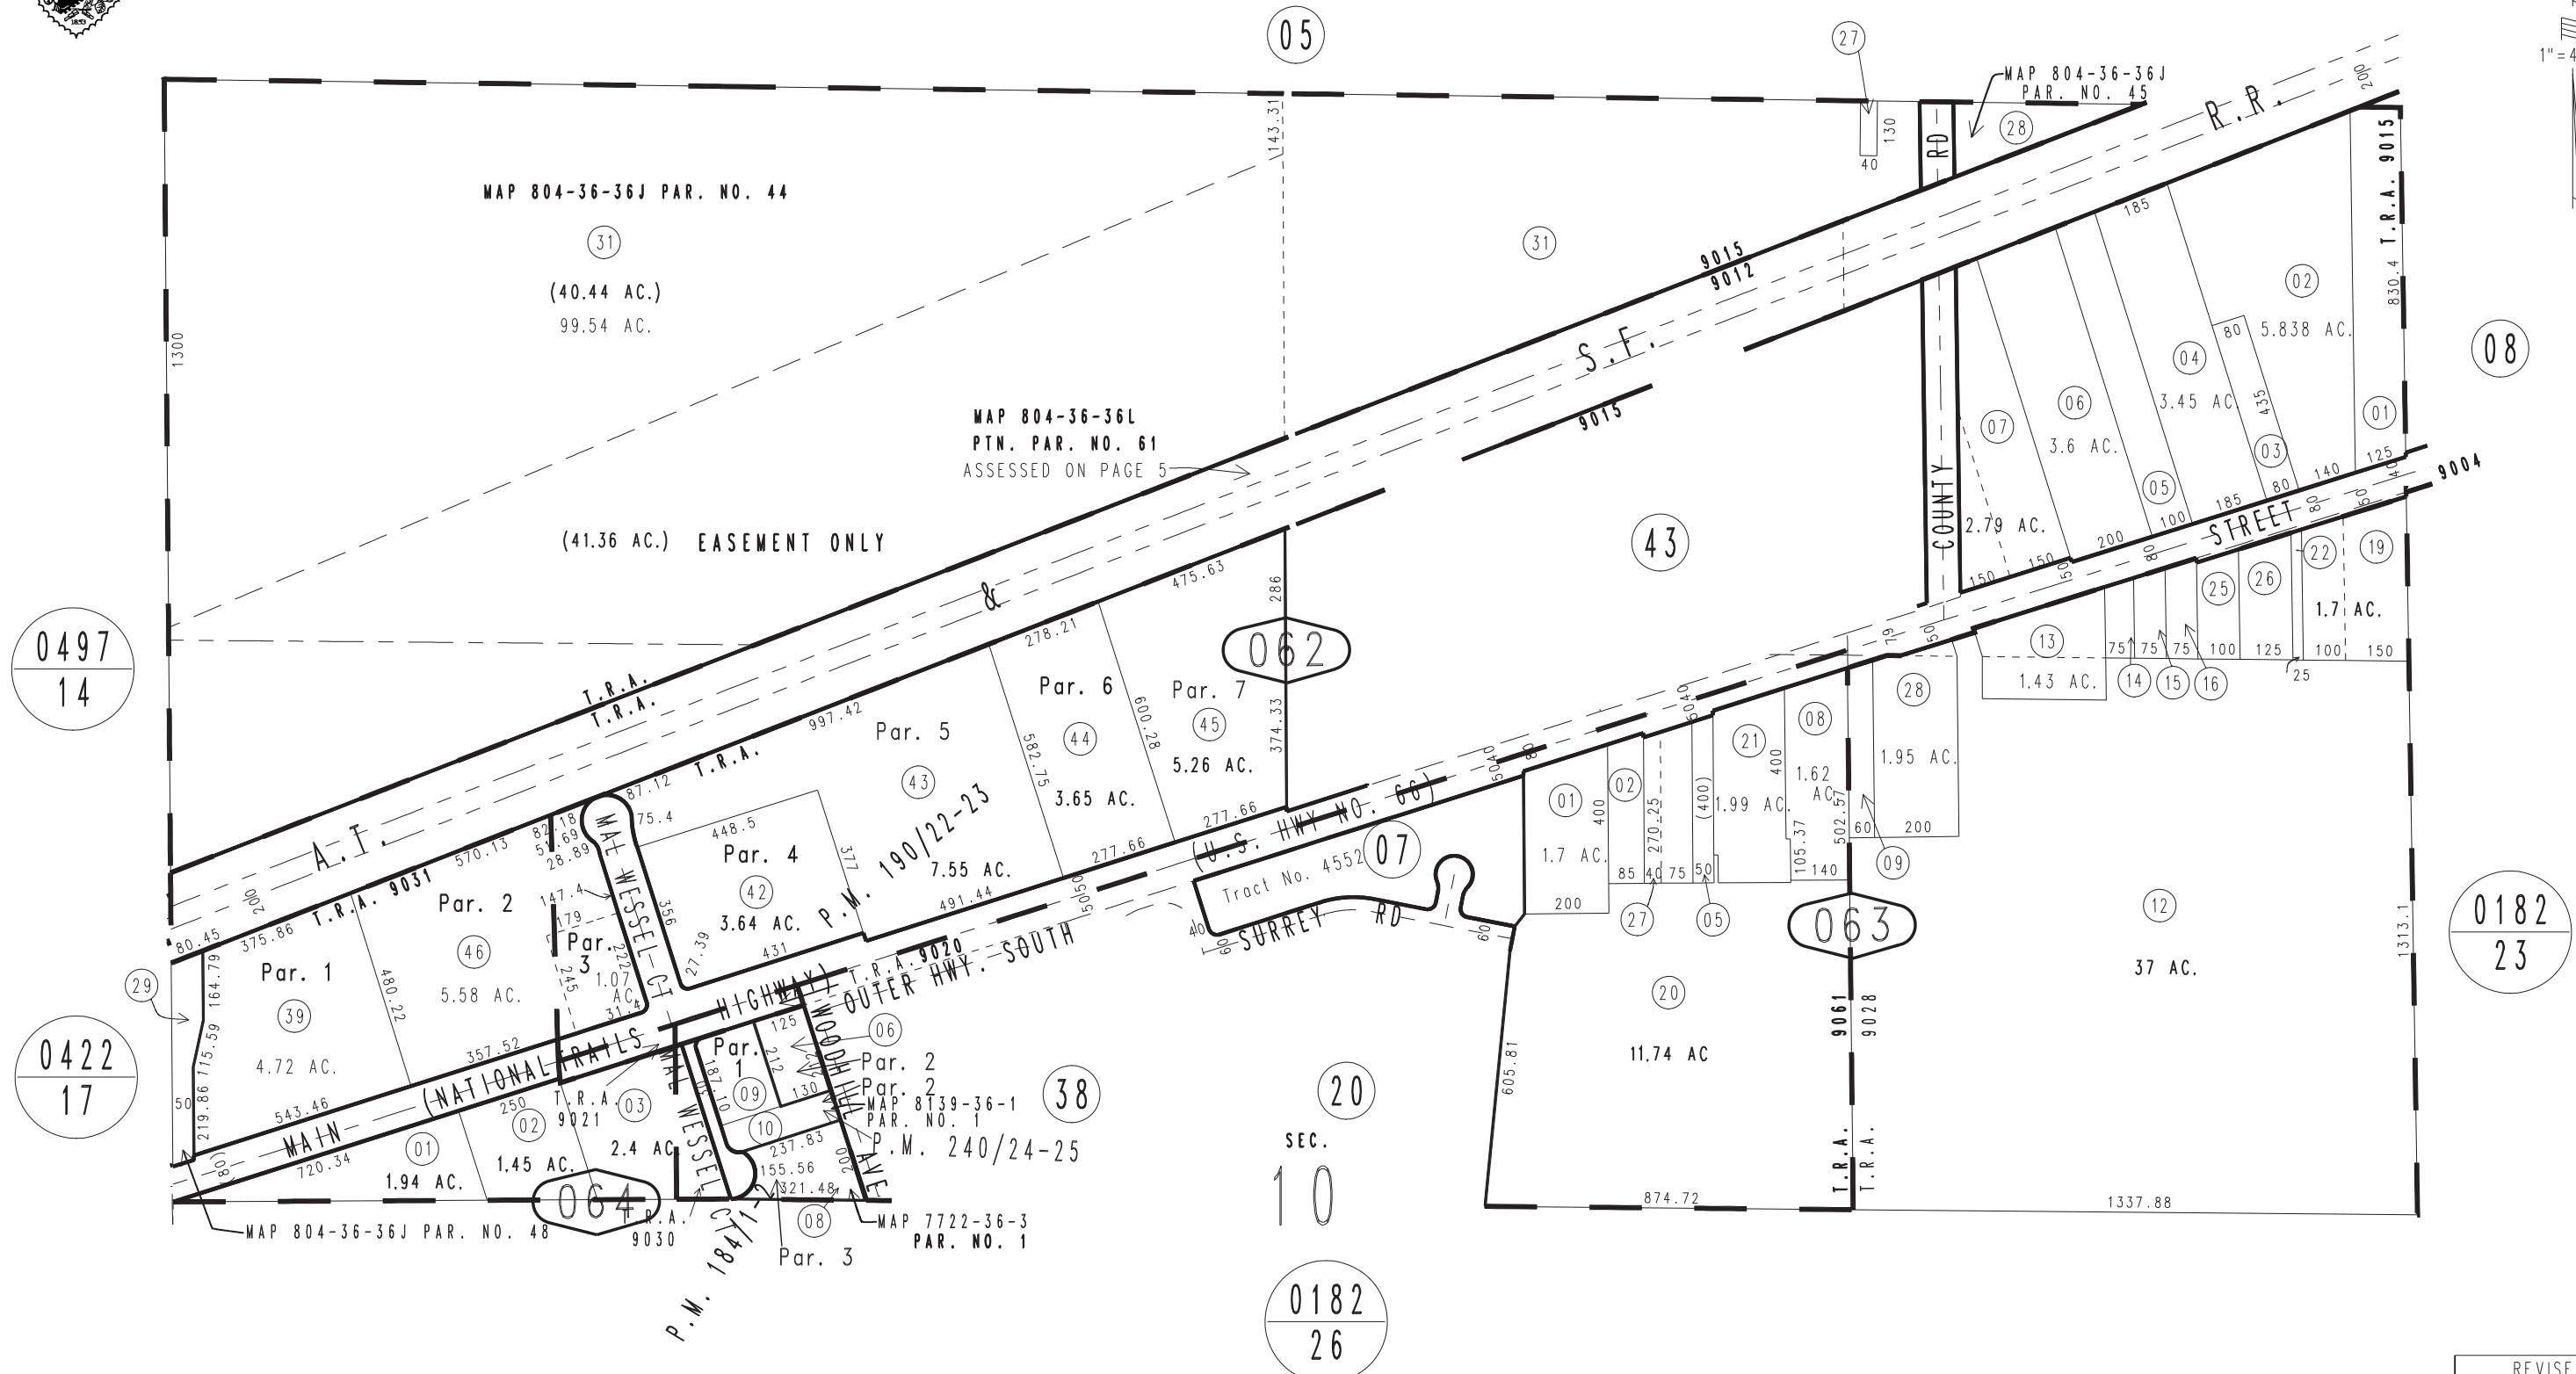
05

27

MAP 804-36-36J
PAR. NO. 45

1" = 4

130
40

RD

28

R.R.

200

MAP 804-36-36J PAR. NO. 44

31

(40.44 AC.)
99.54 AC.

143.31

1300

31

9015
9012

185

T.R.A. 9015

830.4

02
5.838 AC.

80

08

S.F.

04
3.45 AC

06
3.6 AC.

07

435

01

MAP 804-36-36L
PTN. PAR. NO. 61
ASSESSED ON PAGE 5

9015

03

125

140

05

80

185

9004

100

40

2.79 AC.

COUNTY

STREET

(41.36 AC.) EASEMENT ONLY

43

200

80

80

150

150

150

50

50

22

19

&

475.63

286

25

26

1.7 AC.

0497
14

062

278.21

13

75 75 75

100

125

100

150

1.43 AC.

14

15

16

25

T.R.A.
T.R.A.

Par. 6

Par. 7

19

50

997.42

44

45

28

T.R.A.

Par. 5

600.28

582.75

374.33

5.26 AC.

5040

08

1.95 AC.

21

400

1.62 AC

3.65 AC.

43

80

5040

A.T.

87.12

82.18
51.69
28.89

75.4

448.5

Par. 4

377

P.M. 190/22-23

277.66

(U.S. HWY NO. 66)

01

02

1.7 AC.

400

270.25

(400)

1.99 AC.

105.37

502.57

60

200

09

570.13

7.55 AC.

277.66

07

Tract No. 4552

140

200

85

40

75

50

27

05

063

12

0182
23

MAL WESSEL CT

356

42
3.64 AC.

491.44

200

375.86

T.R.A. 9031

Par. 2

147.4

179

Par. 3

27.39

431

5050

SURREY RD

40

60

60

37 AC.

1313.1

80.45

46

5.58 AC.

480.22

222

245

1.07 AC

31.4

T.R.A. 9020

OUTER HWY. SOUTH

29

Par. 1

164.79

39
4.72 AC.

115.59

HIGHWAY

125

WOOD HILL AVE

06

20

11.74 AC

9061

9028

605.81

0422
17

357.52

(NATIONAL TRAILS)

Par. 1

212

Par. 2
Par. 2

38

20

50

219.86

543.46

MAIN

250

02

T.R.A.
9021

03

187.10

09

130

MAP 8139-36-1
PAR. NO. 1

10

237.83

P.M. 240/24-25

SEC.
10

T.R.A.
T.R.A.

80

720.34

01

1.94 AC.

1.45 AC.

2.4 AC

MAL WESSEL CT

155.56

321.48

200

874.72

1337.88

064

T.R.A.
9030

08

MAP 7722-36-3
PAR. NO. 1

MAP 804-36-36J PAR. NO. 48

P.M. 184/1-2

Par. 3

0182
26

REVISE